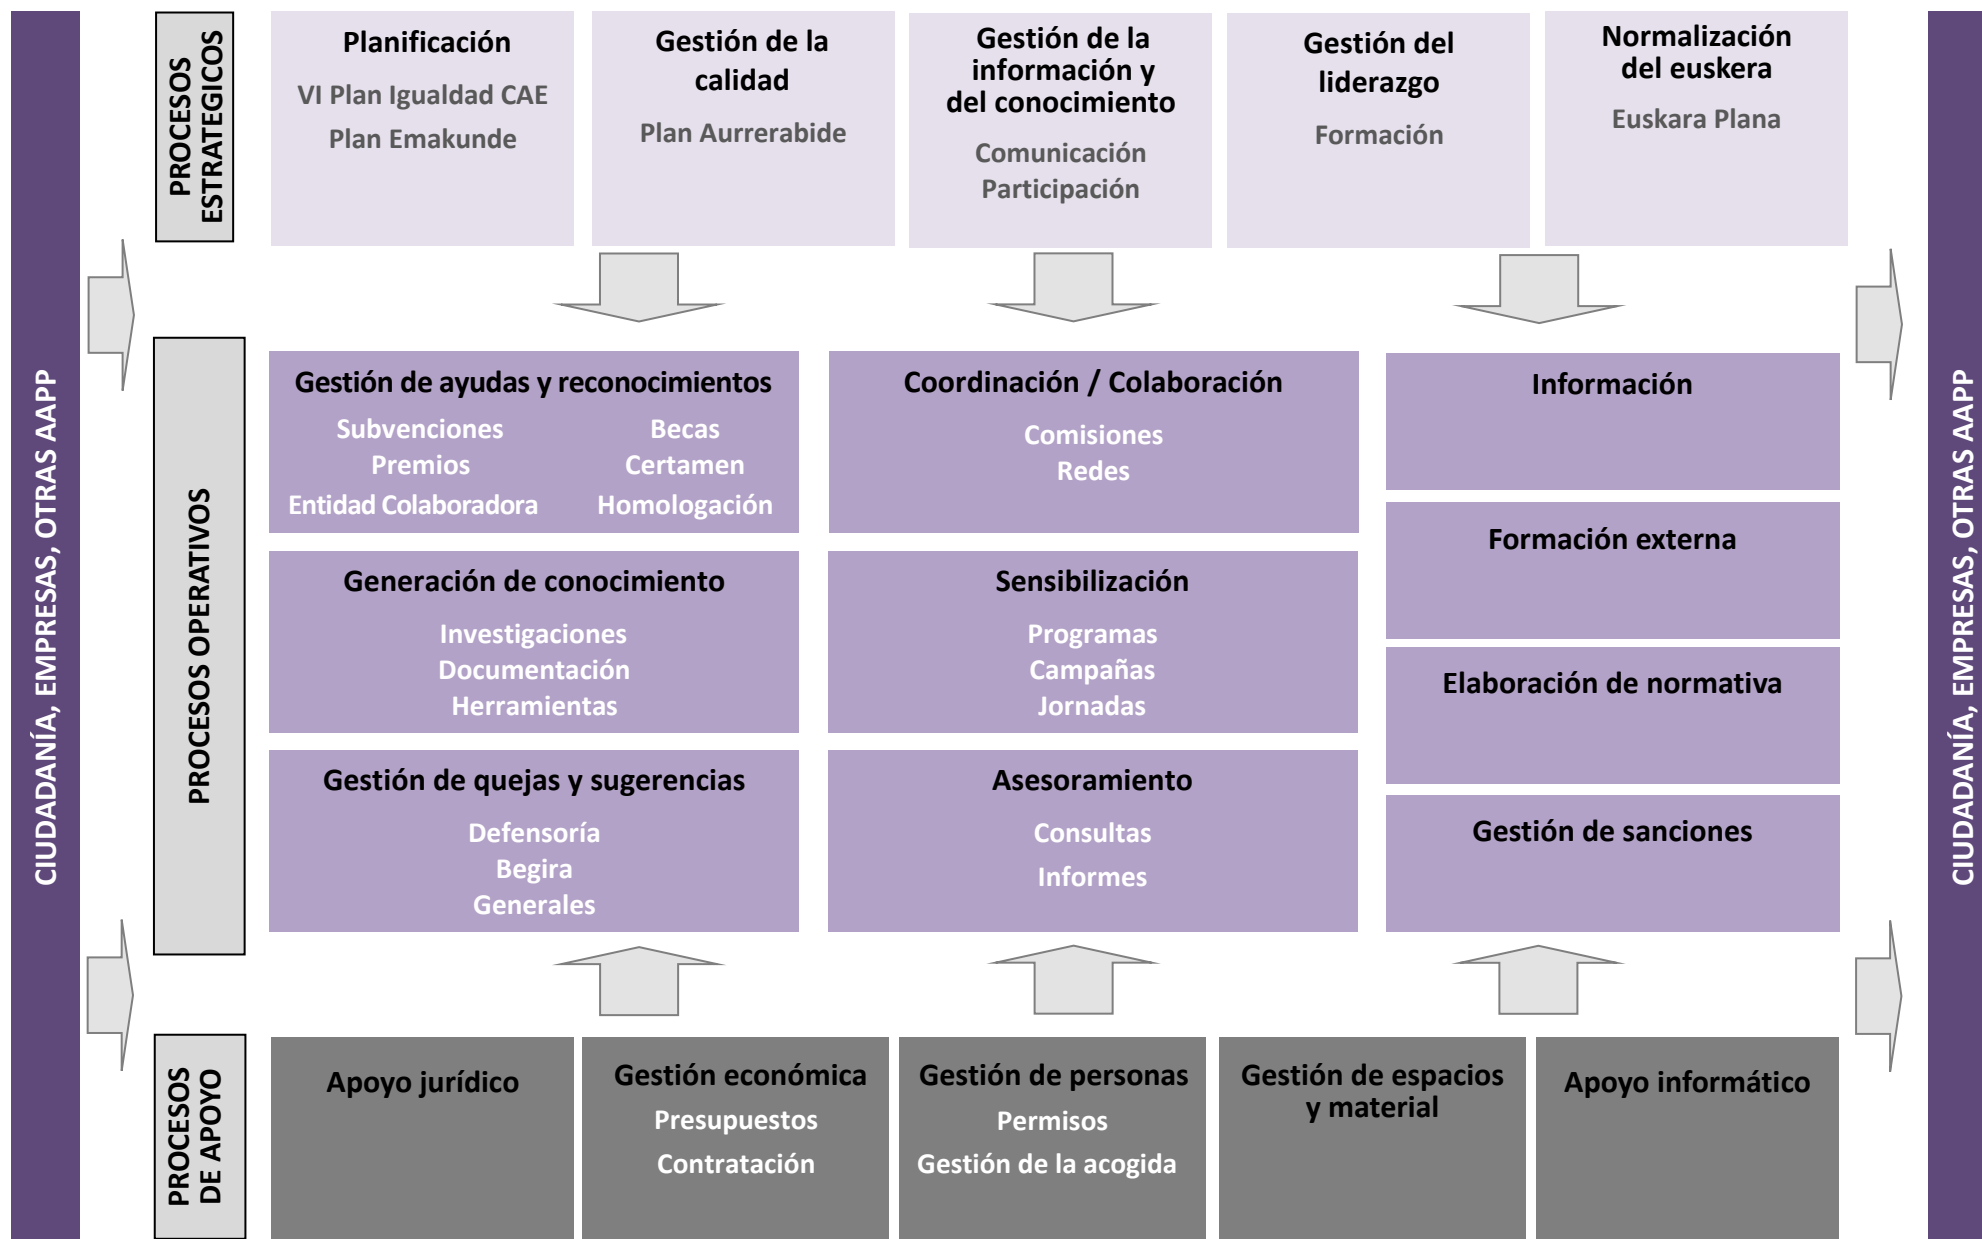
CIUDADANÍA, EMPRESAS, OTRAS AAPP

PROCESOS ESTRATEGICOS

Planificación
VI Plan Igualdad CAE
Plan Emakunde

Gestión de la calidad
Plan Aurrerabide

Gestión de la información y del conocimiento
Comunicación
Participación

Gestión del liderazgo
Formación

Normalización del euskera
Euskara Plana

PROCESOS OPERATIVOS

Gestión de ayudas y reconocimientos
Subvenciones
Premios
Entidad Colaboradora
Becas
Certamen
Homologación

Coordinación / Colaboración
Comisiones
Redes

Información

Formación externa

Generación de conocimiento
Investigaciones
Documentación
Herramientas

Sensibilización
Programas
Campañas
Jornadas

Elaboración de normativa

Gestión de quejas y sugerencias
Defensoría
Begira
Generales

Asesoramiento
Consultas
Informes

Gestión de sanciones

PROCESOS DE APOYO

Apoyo jurídico

Gestión económica
Presupuestos
Contratación

Gestión de personas
Permisos
Gestión de la acogida

Gestión de espacios y material

Apoyo informático

CIUDADANÍA, EMPRESAS, OTRAS AAPP